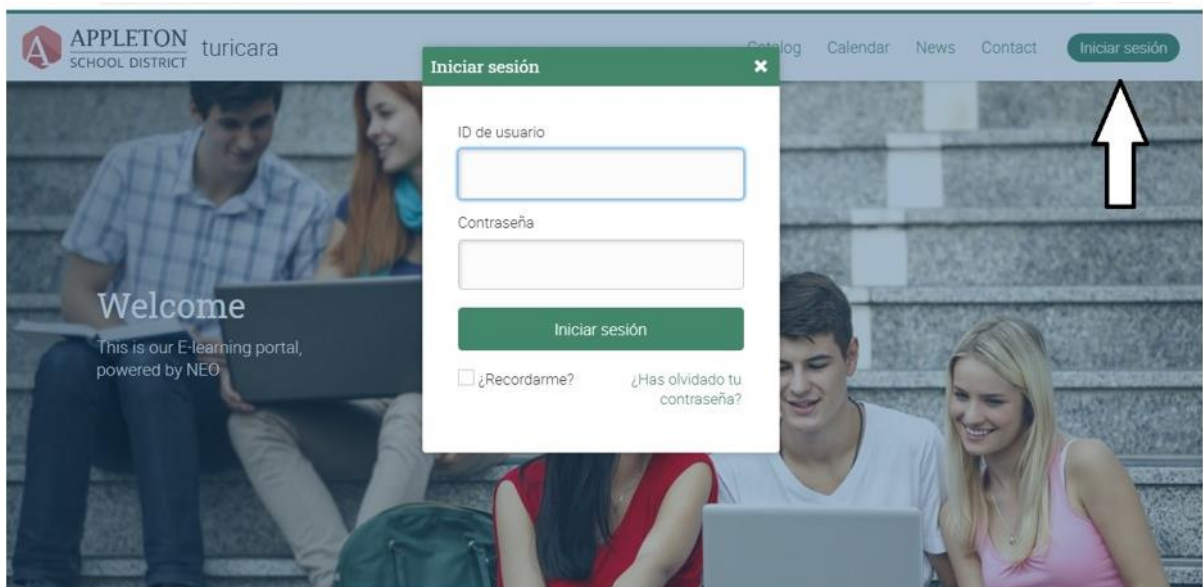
A APPLETON SCHOOL DISTRICT turicara

Catalog Calendar News Contact Iniciar sesión

Iniciar sesión ✖

ID de usuario

Contraseña

Iniciar sesión

¿Recordarme?

¿Has olvidado tu contraseña?

Welcome

This is our E-learning portal, powered by NEO